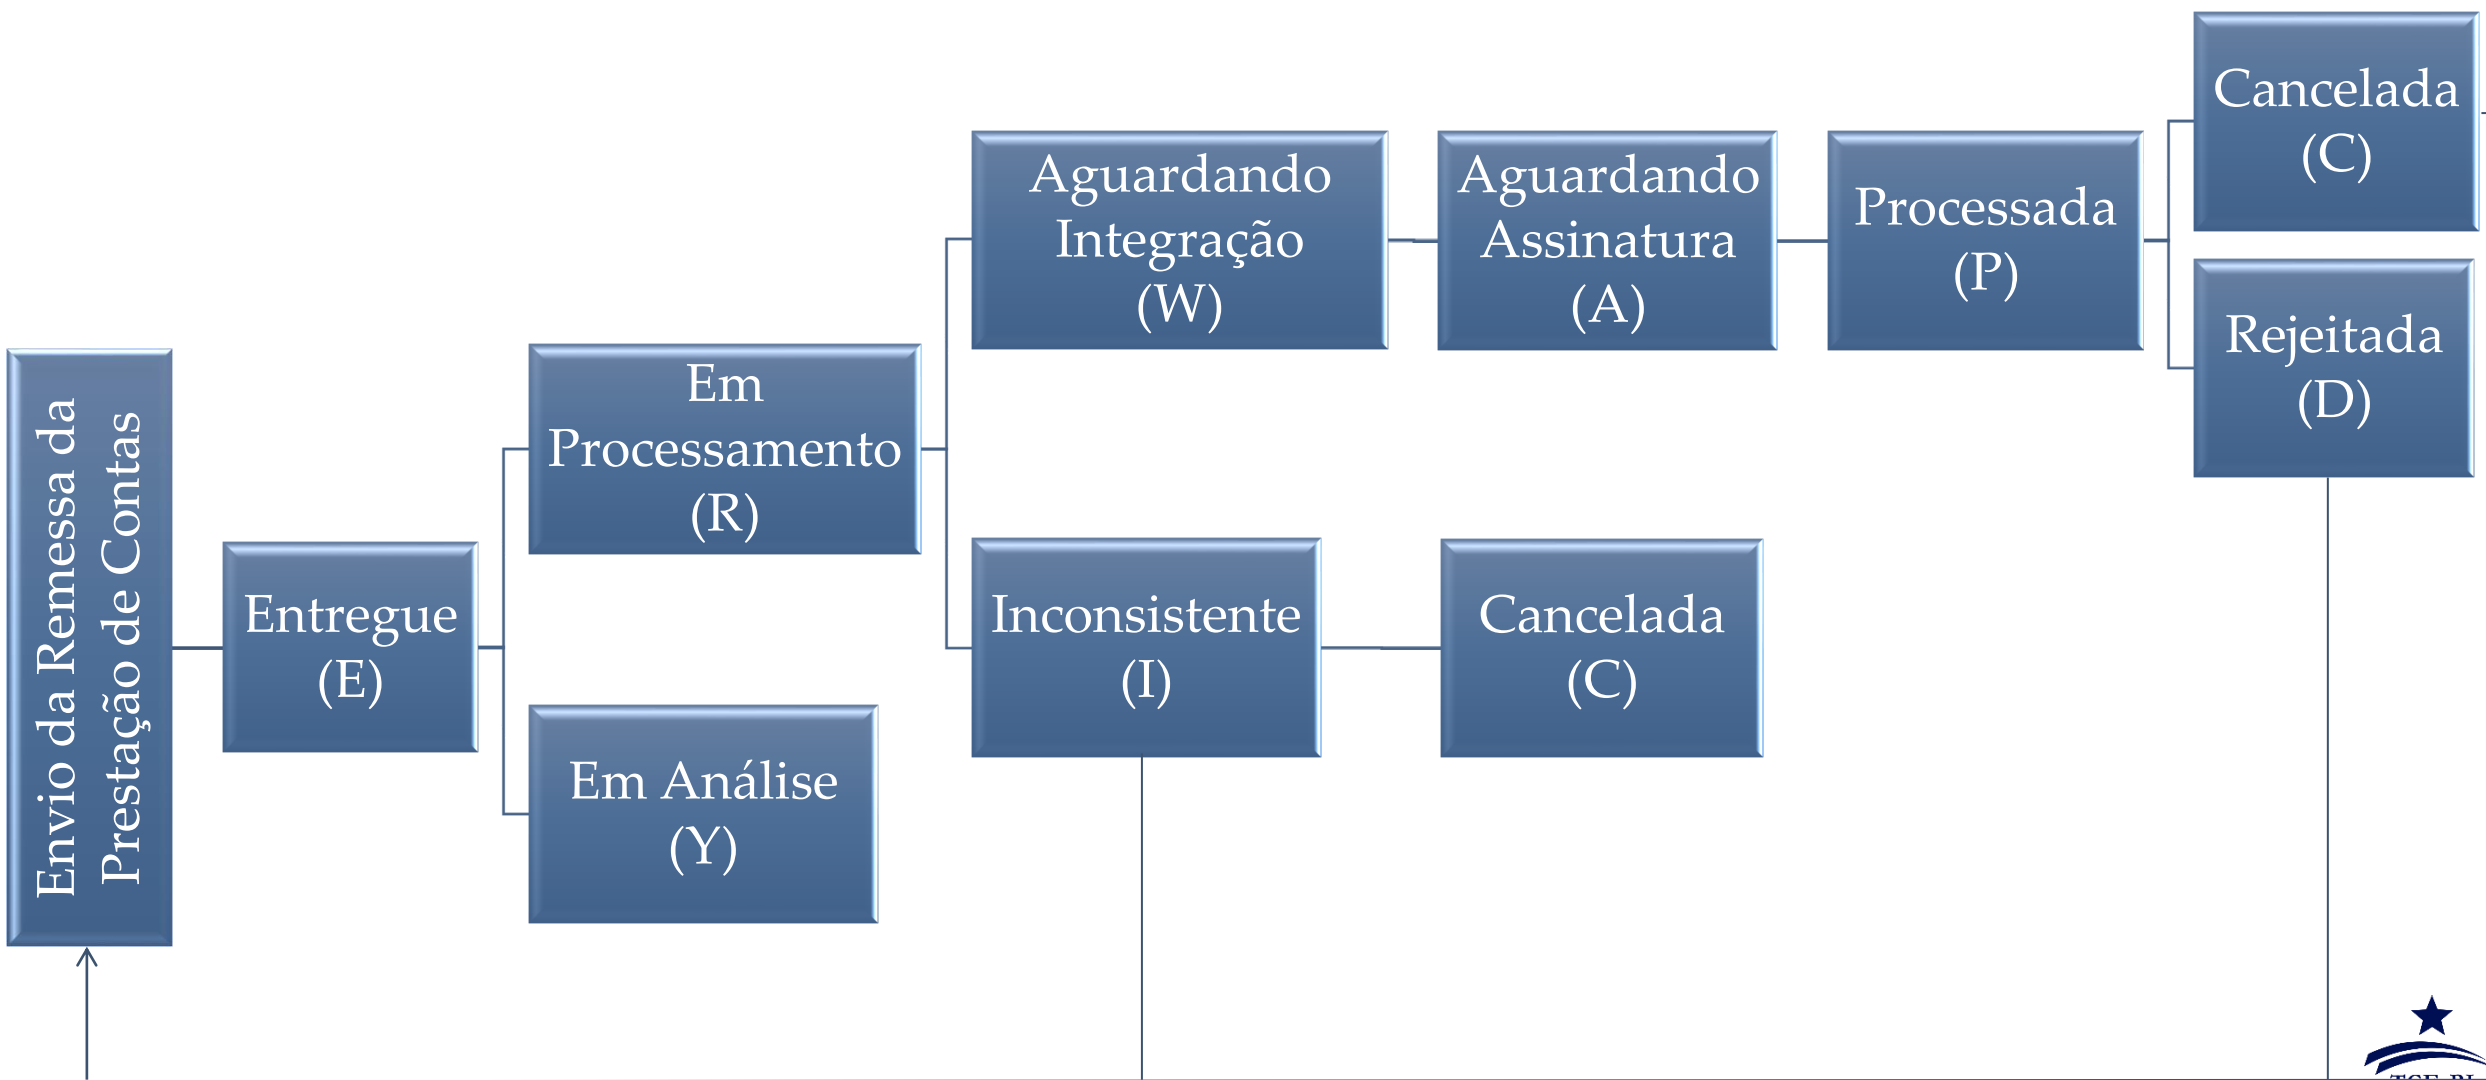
Envio da Remessa da Prestação de Contas

Entregue (E)

Em Processamento (R)

Em Análise (Y)

Aguardando Integração (W)

Inconsistente (I)

Aguardando Assinatura (A)

Cancelada (C)

Processada (P)

Cancelada (C)

Rejeitada (D)

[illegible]